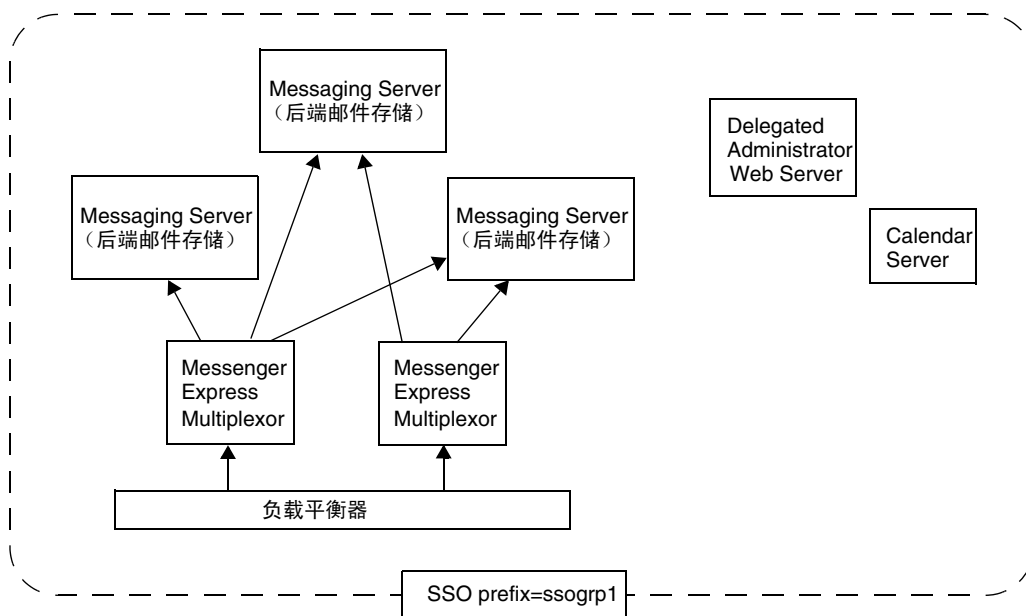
Messaging Server
（后端邮件存储）

Delegated Administrator Web Server

Messaging Server
（后端邮件存储）

Messaging Server
（后端邮件存储）

Calendar Server

Messenger Express Multiplexor

Messenger Express Multiplexor

负载平衡器

SSO prefix=ssogrp1